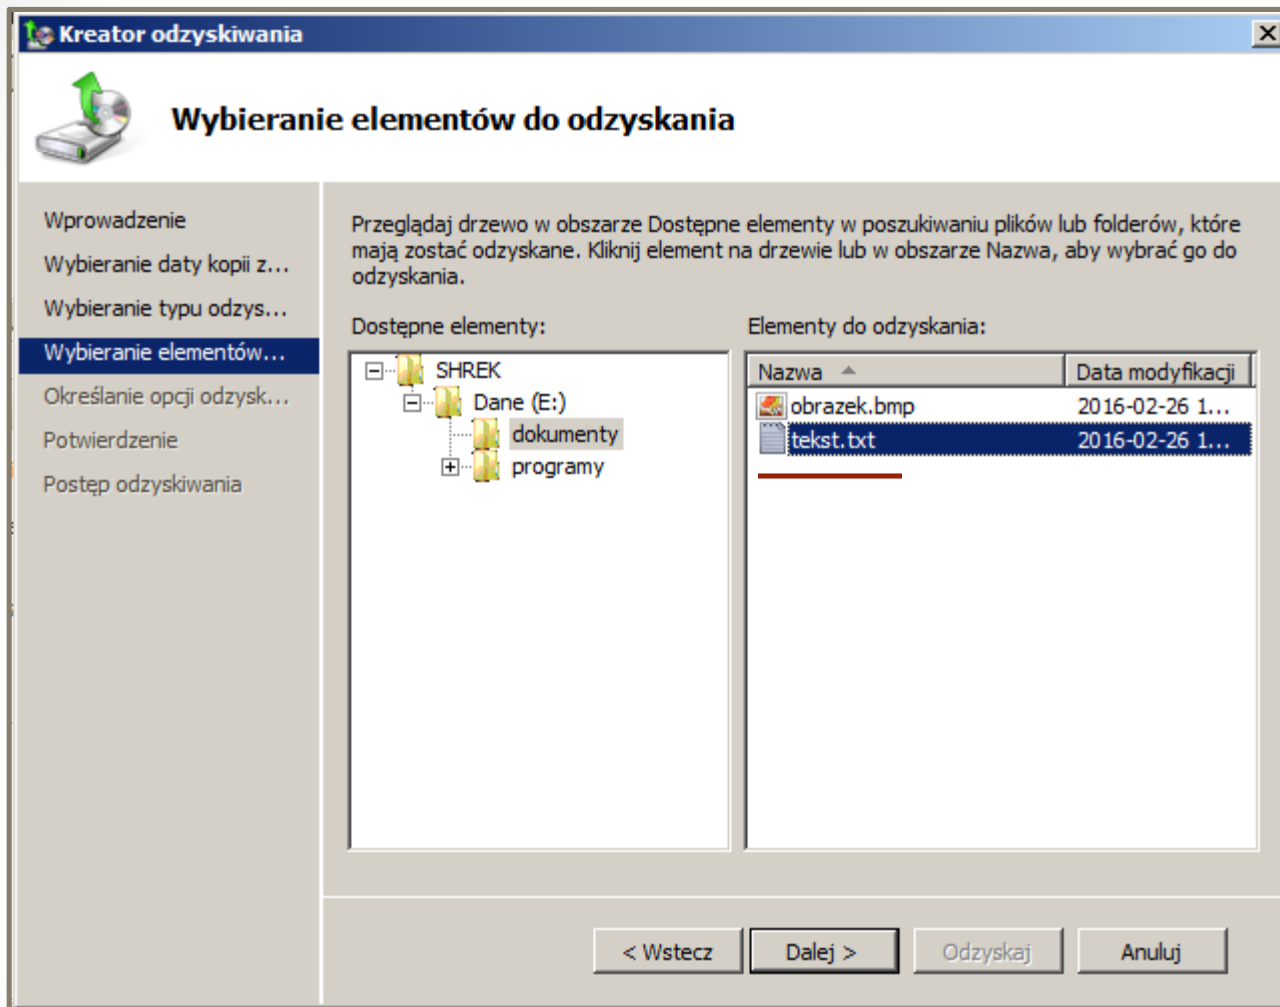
Kreator odzyskiwania

Wybieranie elementów do odzyskania

Wprowadzenie
Wybieranie daty kopii z...
Wybieranie typu odzys...
Wybieranie elementów...
Określanie opcji odzysk...
Potwierdzenie
Postęp odzyskiwania

Przeglądaj drzewo w obszarze Dostępne elementy w poszukiwaniu plików lub folderów, które mają zostać odzyskane. Kliknij element na drzewie lub w obszarze Nazwa, aby wybrać go do odzyskania.

Dostępne elementy:

SHREK
Dane (E:)
dokumenty
programy

Elementy do odzyskania:

| Nazwa | Data modyfikacji |
|---|---|
| obrazek.bmp | 2016-02-26 1... |
| tekst.txt | 2016-02-26 1... |

< Wstecz
Dalej >
Odzyskaj
Anuluj